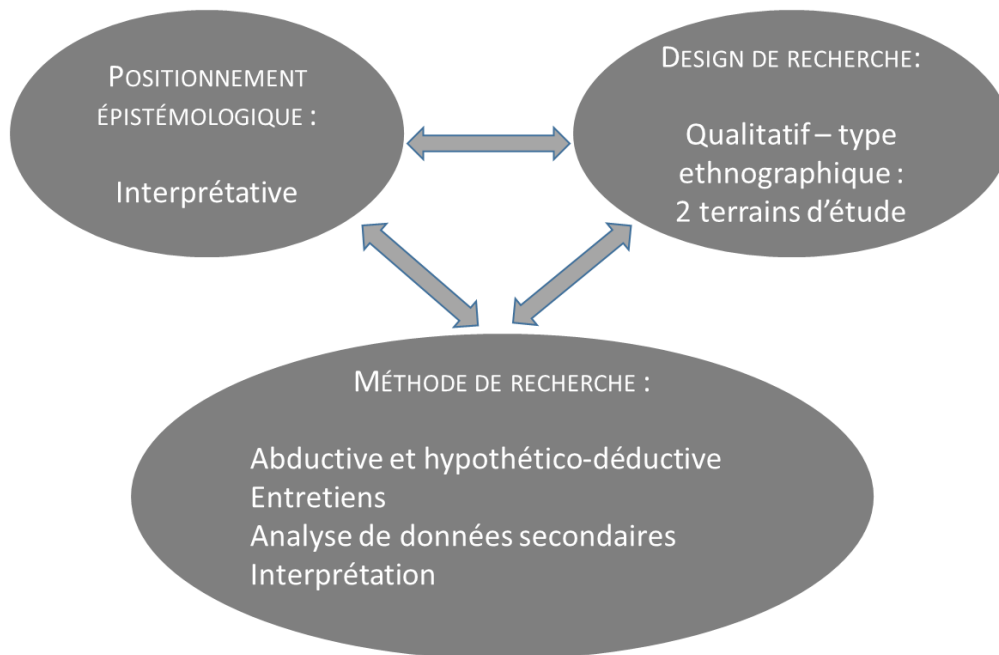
Positionnement épistémologique :

Interprétative

Design de recherche:

Qualitatif – type ethnographique : 2 terrains d'étude

Méthode de recherche :

Abductive et hypothético-déductive
Entretiens
Analyse de données secondaires
Interprétation